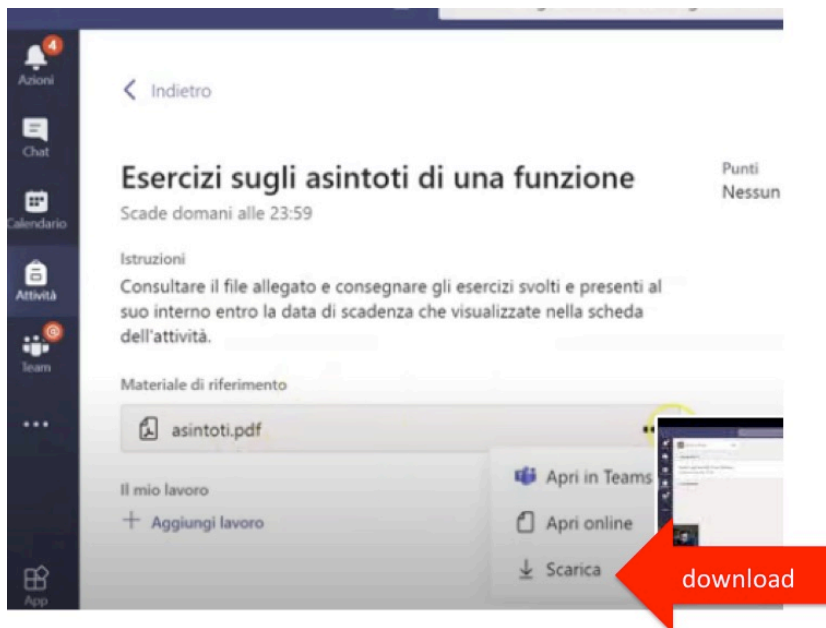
4
Azioni
Chat
Calendario
Attività
Team
...
App

< Indietro

Esercizi sugli asintoti di una funzione
Scade domani alle 23:59

Punti
Nessun

Istruzioni
Consultare il file allegato e consegnare gli esercizi svolti e presenti al suo interno entro la data di scadenza che visualizzate nella scheda dell'attività.

Materiale di riferimento
asintoti.pdf

Il mio lavoro
+ Aggiungi lavoro

Apri in Teams
Apri online
Scarica

download